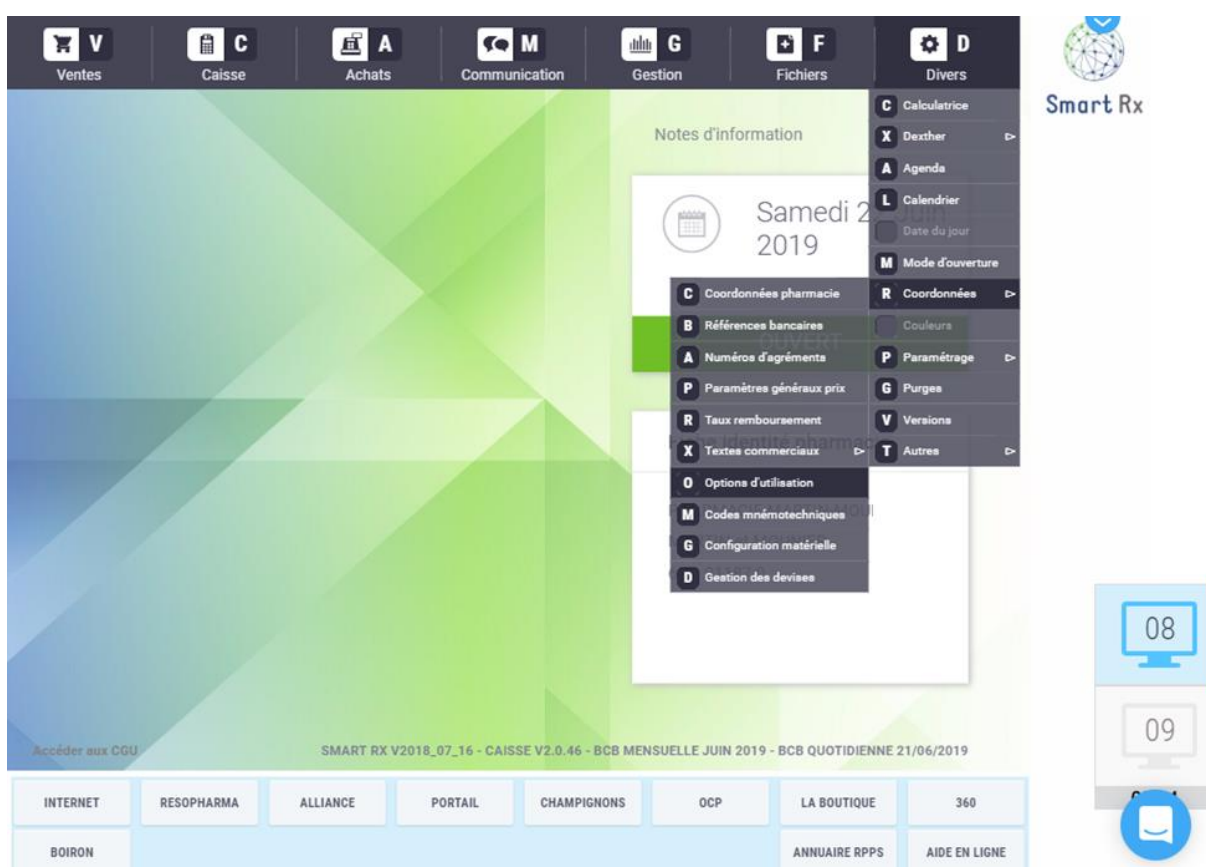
V Ventes
C Caisse
A Achats
M Communication
G Gestion
F Fichiers
D Divers

Smart Rx

Notes d'information

Samedi 2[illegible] 2019

C Calculatrice
X Dexther
A Agenda
L Calendrier
Date du jour
M Mode d'ouverture
R Coordonnées
Couleurs
P Paramétrage
G Purges
V Versions
T Autres

C Coordonnées pharmacie
B Références bancaires
A Numéros d'agréments
P Paramètres généraux prix
R Taux remboursement
X Textes commerciaux
O Options d'utilisation
M Codes mnémotechniques
G Configuration matérielle
D Gestion des devises

08
09

Accéder aux CGU

SMART RX V2018_07_16 - CAISSE V2.0.46 - BCB MENSUELLE JUIN 2019 - BCB QUOTIDIENNE 21/06/2019

| INTERNET | RESOPHARMA | ALLIANCE | PORTAIL | CHAMPIGNONS | OCP | LA BOUTIQUE | 360 |
|---|---|---|---|---|---|---|---|
| BOIRON | | | | | | ANNUAIRE RPPS | AIDE EN LIGNE |